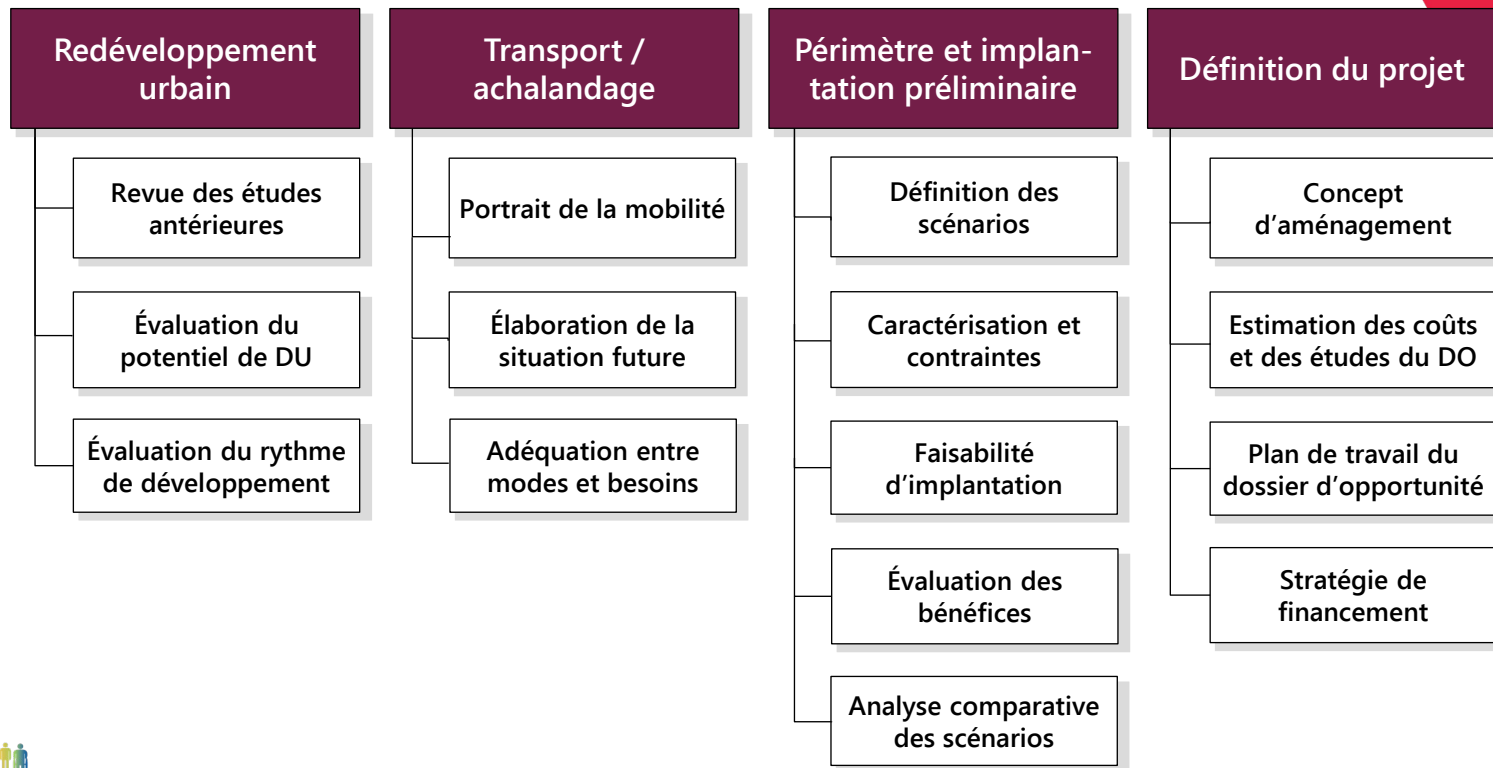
Redéveloppement urbain

Revue des études antérieures

Évaluation du potentiel de DU

Évaluation du rythme de développement

Transport / achalandage

Portrait de la mobilité

Élaboration de la situation future

Adéquation entre modes et besoins

Périmètre et implantation préliminaire

Définition des scénarios

Caractérisation et contraintes

Faisabilité d'implantation

Évaluation des bénéfices

Analyse comparative des scénarios

Définition du projet

Concept d'aménagement

Estimation des coûts et des études du DO

Plan de travail du dossier d'opportunité

Stratégie de financement